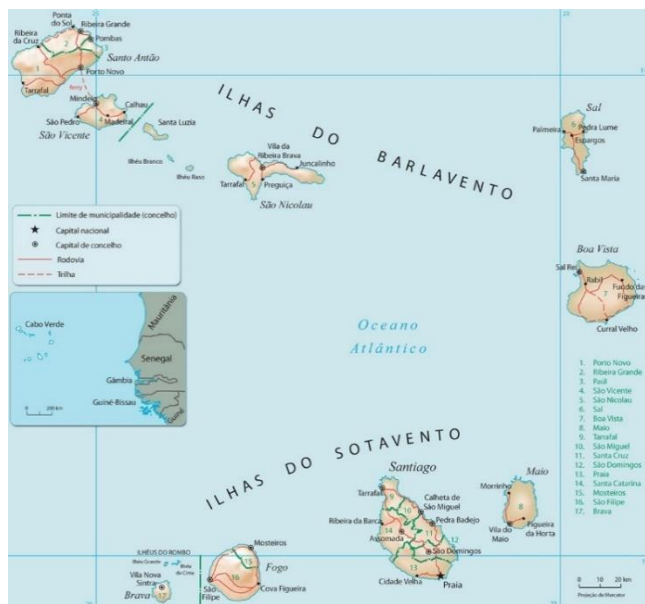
Ponta do Sol
Ribeira Grande
Ribeira da Cruz
Pombas
Santo Antão
Porto Novo
Tarrafal
Ferry
Mindelo
Calhau
São Pedro
Madeiral
Santa Luzia
São Vicente
ILHAS DO BARLAVENTO
Ilhéu Branco
Ilhéu Raso
Vila da Ribeira Brava
Juncalinho
Tarrafal
Preguiça
São Nicolau
Sal
Palmeira
Pedra Lume
Espargos
Santa Maria

Limite de municipalidade (concelho)
Capital nacional
Capital de concelho
Rodovia
Trilha

Cabo Verde
Mauritânia
Senegal
Gâmbia
Guiné-Bissau
Guiné
0 200 km

Boa Vista
Sal Rei
Rabil
Fundo das Figueiras
Curral Velho

Oceano Atlântico

1. Porto Novo
2. Ribeira Grande
3. Paúl
4. São Vicente
5. São Nicolau
6. Sal
7. Boa Vista
8. Maio
9. Tarrafal
10. São Miguel
11. Santa Cruz
12. São Domingos
13. Praia
14. Santa Catarina
15. Mosteiros
16. São Filipe
17. Brava

ILHAS DO SOTAVENTO
Santiago
Tarrafal
Calheta de São Miguel
Ribeira da Barca
Pedra Badejo
Assomada
São Domingos
Cidade Velha
Praia
Maio
Morrinho
Vila do Maio
Figueira da Horta
ILHÉUS DO ROMBO
Ilhéu Grande
Ilhéu de Cima
Mosteiros
Villa Nova Sintra
Brava
Fogo
São Filipe
Cova Figueira
0 10 20 km
Projeção de Mercator